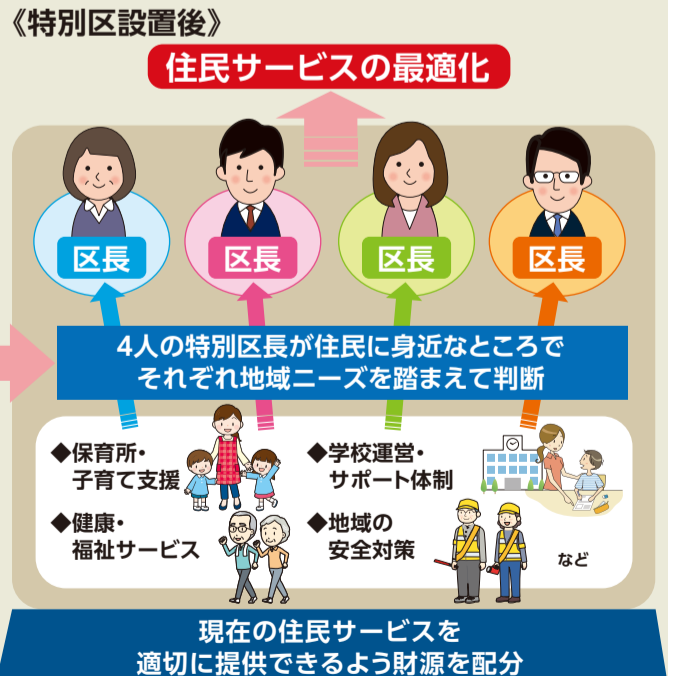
《特別区設置後》

住民サービスの最適化

区長

区長

区長

区長

4人の特別区長が住民に身近なところで
それぞれ地域ニーズを踏まえて判断

◆保育所・
子育て支援

◆学校運営・
サポート体制

◆健康・
福祉サービス

◆地域の
安全対策

など

現在の住民サービスを
適切に提供できるよう財源を配分